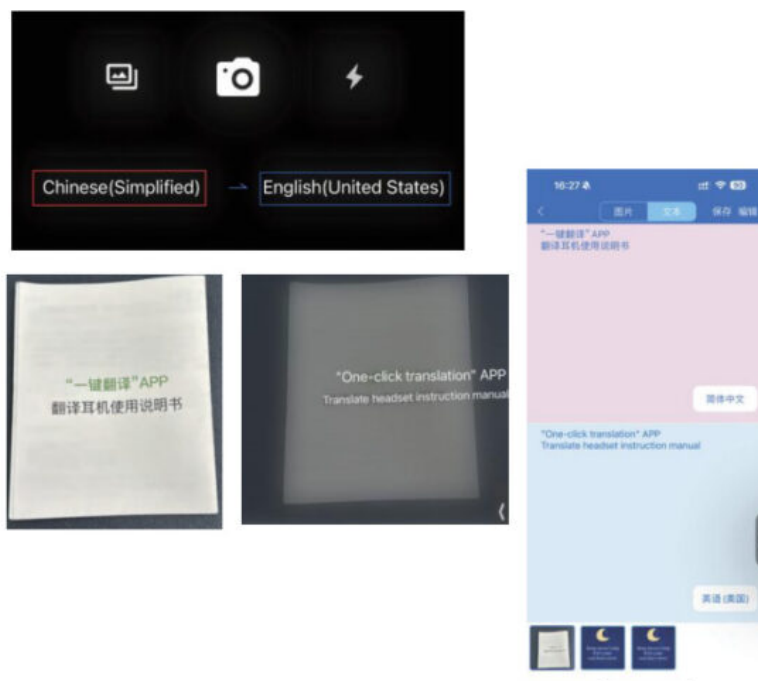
Chinese(Simplified) → English(United States)

"一键翻译"APP
翻译耳机使用说明书

"One-click translation" APP
Translate headset instruction manual

16:27

图片 文本 保存 编辑

"一键翻译" APP
翻译耳机使用说明书

简体中文

"One-click translation" APP
Translate headset instruction manual

英语 (美国)